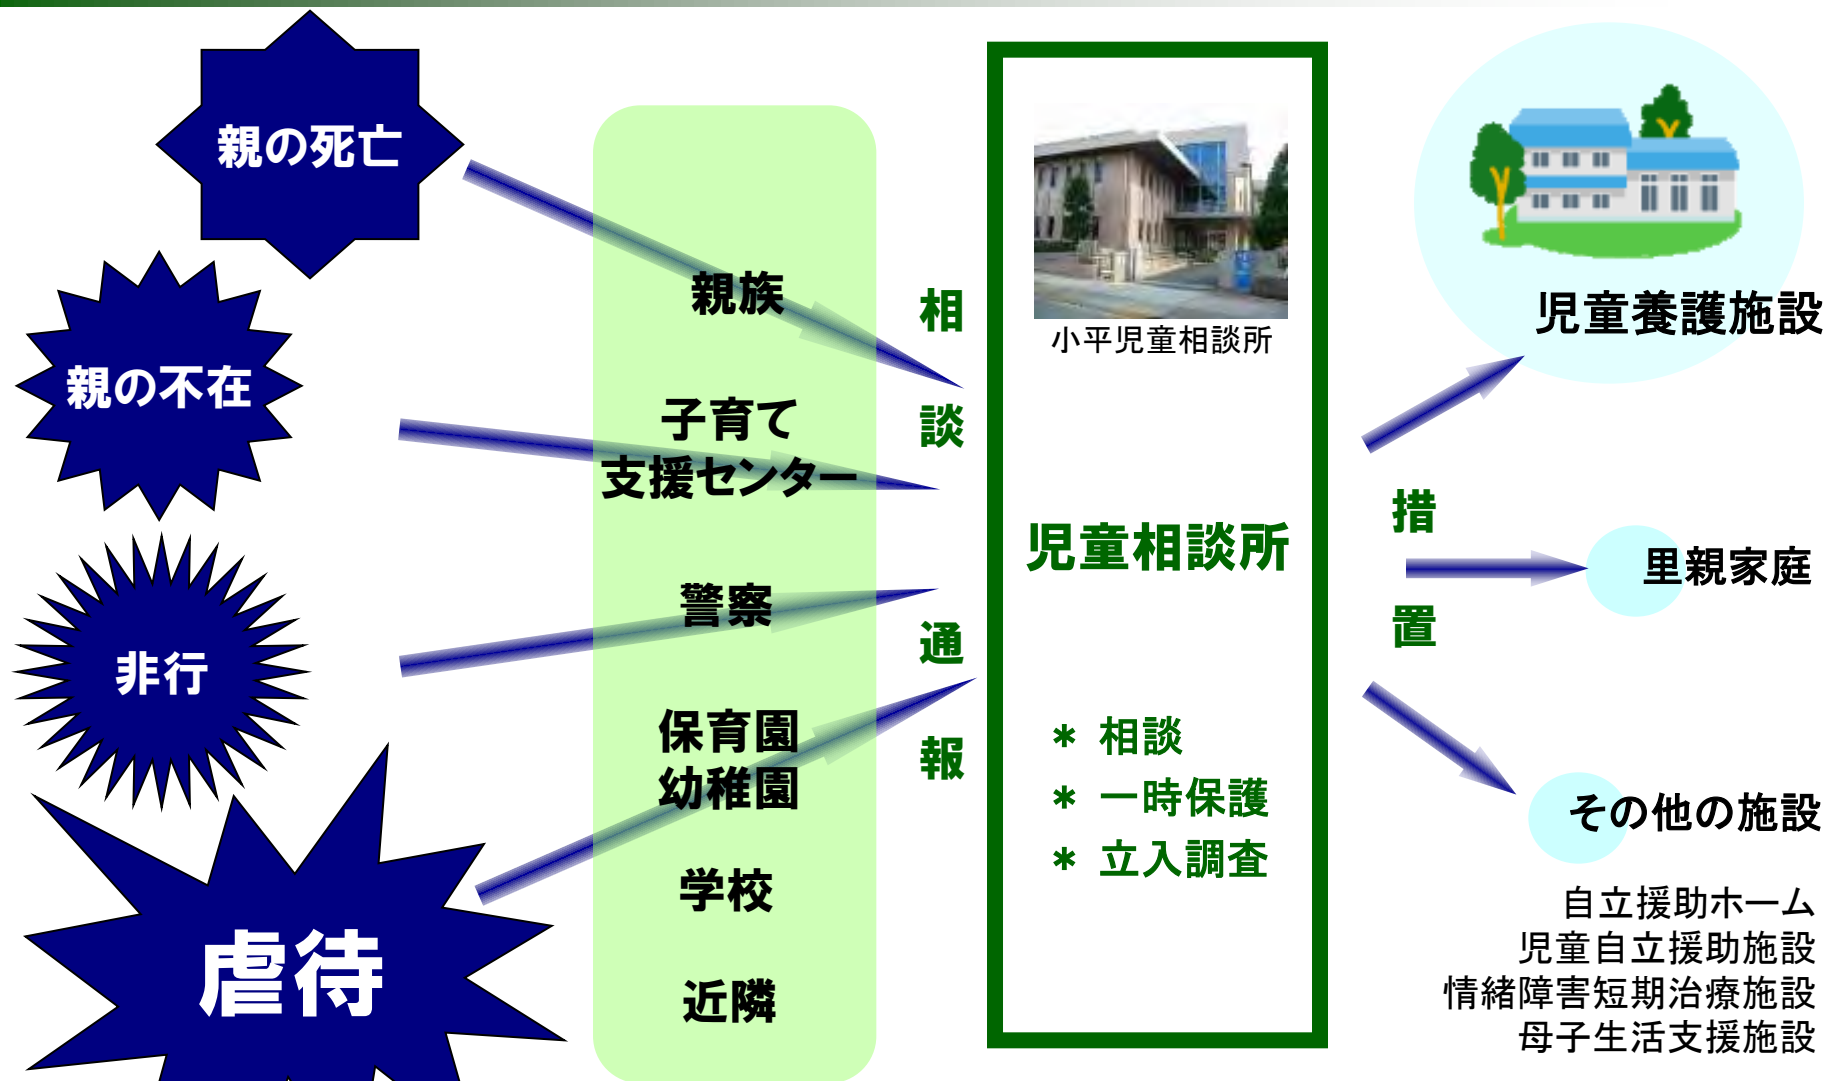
親の死亡

親の不在

非行

虐待

親族

子育て
支援センター

警察

保育園
幼稚園

学校

近隣

相
談

通
報

小平児童相談所

児童相談所

＊ 相談
＊ 一時保護
＊ 立入調査

措
置

児童養護施設

里親家庭

その他の施設

自立援助ホーム
児童自立援助施設
情緒障害短期治療施設
母子生活支援施設